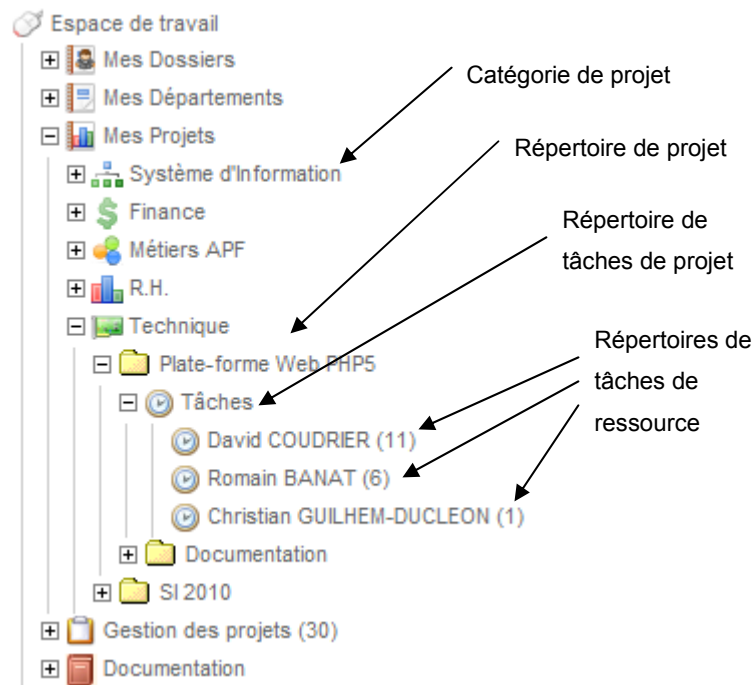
Espace de travail
Mes Dossiers
Mes Départements
Mes Projets
Système d'Information
Finance
Métiers APF
R.H.
Technique
Plate-forme Web PHP5
Tâches
David COUDRIER (11)
Romain BANAT (6)
Christian GUILHEM-DUCLEON (1)
Documentation
SI 2010
Gestion des projets (30)
Documentation

Catégorie de projet

Répertoire de projet

Répertoire de tâches de projet

Répertoires de tâches de ressource